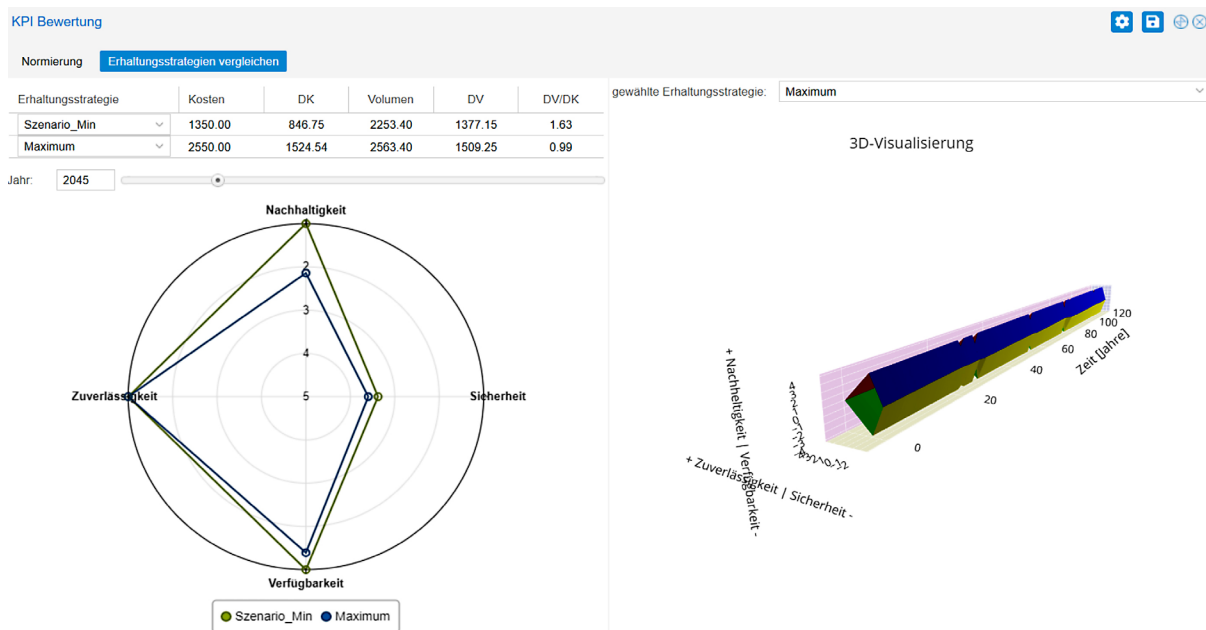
KPI Bewertung

Normierung | Erhaltungsstrategien vergleichen

| Erhaltungsstrategie | Kosten | DK | Volumen | DV | DV/DK |
|---|---|---|---|---|---|
| Szenario_Min | 1350.00 | 846.75 | 2253.40 | 1377.15 | 1.63 |
| Maximum | 2550.00 | 1524.54 | 2563.40 | 1509.25 | 0.99 |

Jahr: 2045

Nachhaltigkeit
2
3
4
5
Zuverlässigkeit
Sicherheit
Verfügbarkeit

Szenario_Min
Maximum

gewählte Erhaltungsstrategie: Maximum

3D-Visualisierung

+ Nachhaltigkeit | Verfügbarkeit -
+ Zuverlässigkeit | Sicherheit -
Zeit [Jahre]
0
20
40
60
80
100
120
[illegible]